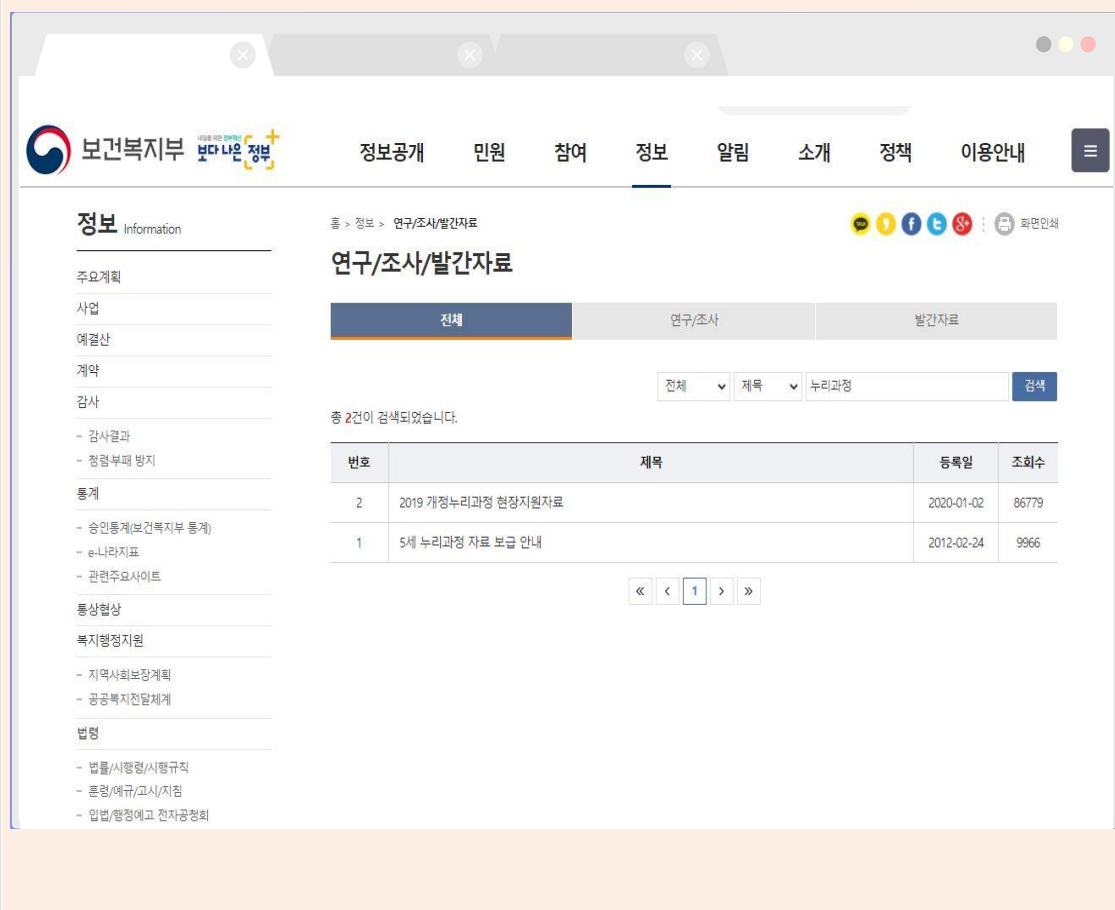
보건복지부 내일을 위한 정부혁신 보다 나은 정부

정보공개 민원 참여 정보 알림 소개 정책 이용안내

정보 Information

주요계획
사업
예결산
계약
감사
- 감사결과
- 청렴·부패 방지
통계
- 승인통계(보건복지부 통계)
- e-나라지표
- 관련주요사이트
통상협상
복지행정지원
- 지역사회보장계획
- 공공복지전달체계
법령
- 법률/시행령/시행규칙
- 훈령/예규/고시/지침
- 입법/행정예고 전자공청회

홈 > 정보 > 연구/조사/발간자료

화면인쇄

연구/조사/발간자료

전체 | 연구/조사 | 발간자료

전체 제목 누리과정 검색

총 2건이 검색되었습니다.

| 번호 | 제목 | 등록일 | 조회수 |
|---|---|---|---|
| 2 | 2019 개정누리과정 현장지원자료 | 2020-01-02 | 86779 |
| 1 | 5세 누리과정 자료 보급 안내 | 2012-02-24 | 9966 |

« ‹ 1 › »